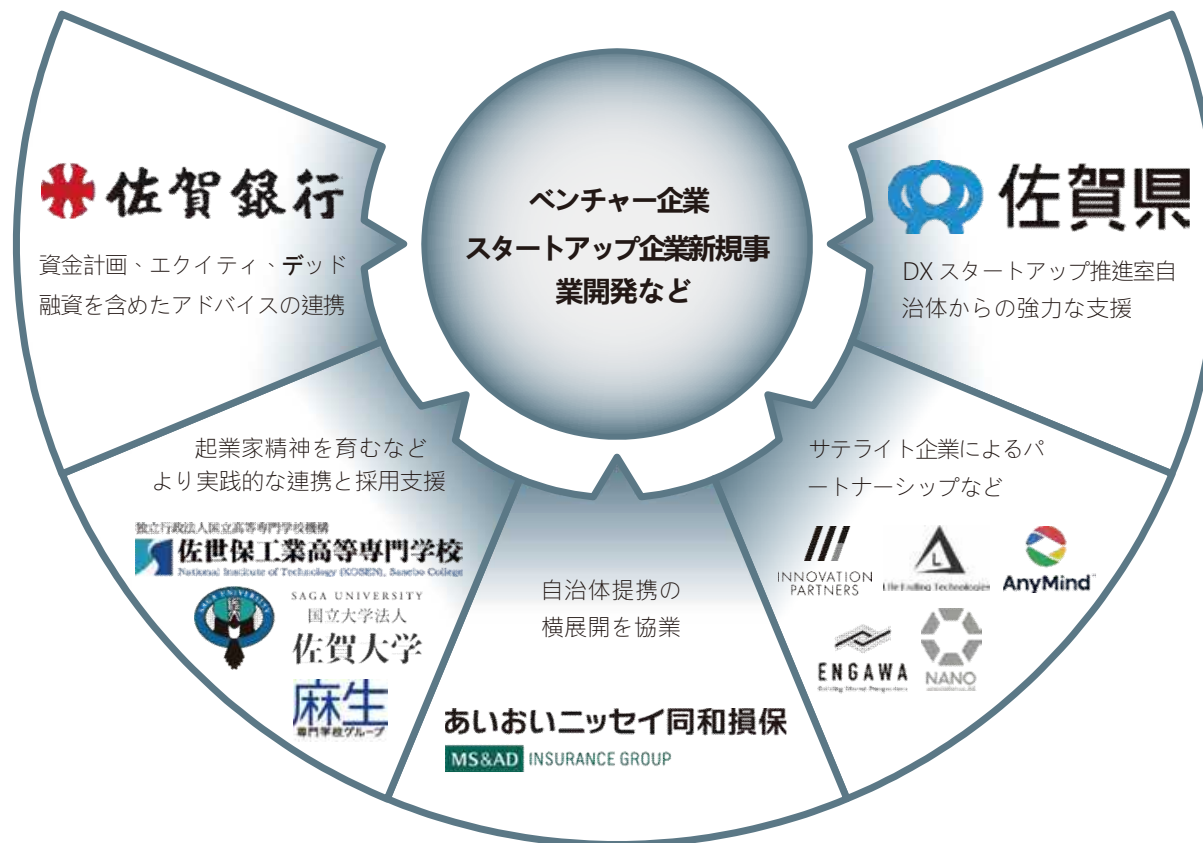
ベンチャー企業
スタートアップ企業新規事業開発など

佐賀銀行

資金計画、エクイティ、デッド融資を含めたアドバイスの連携

佐賀県

DX スタートアップ推進室自治体からの強力な支援

起業家精神を育むなどより実践的な連携と採用支援

独立行政法人国立高等専門学校機構
佐世保工業高等専門学校
National Institute of Technology (KOSEN), Sasebo College

SAGA UNIVERSITY
国立大学法人
佐賀大学

麻生
専門学校グループ

自治体提携の横展開を協業

あいおいニッセイ同和損保
MS&AD INSURANCE GROUP

サテライト企業によるパートナーシップなど

INNOVATION PARTNERS

Life Ending Technologies

AnyMind

ENGAWA

NANO